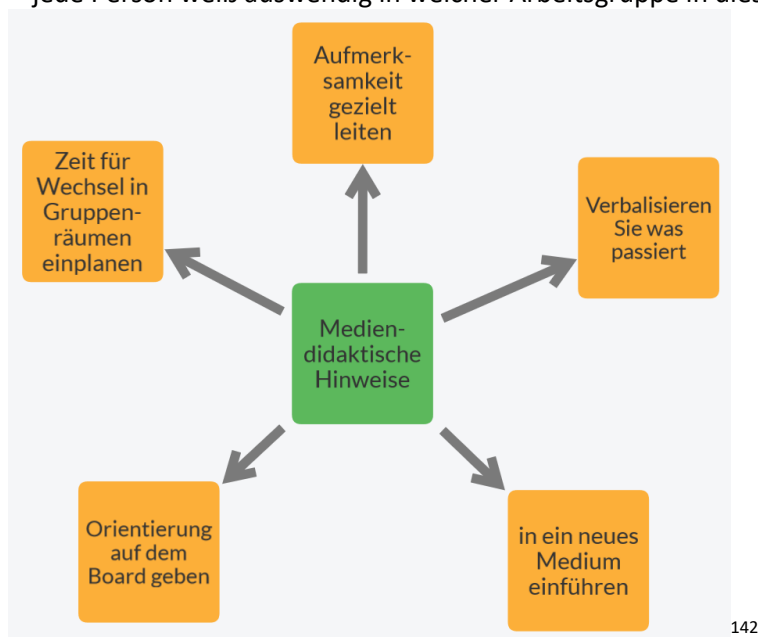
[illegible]

Aufmerksamkeit gezielt leiten

Zeit für Wechsel in Gruppenräumen einplanen

Verbalisieren Sie was passiert

Mediendidaktische Hinweise

Orientierung auf dem Board geben

in ein neues Medium einführen

142